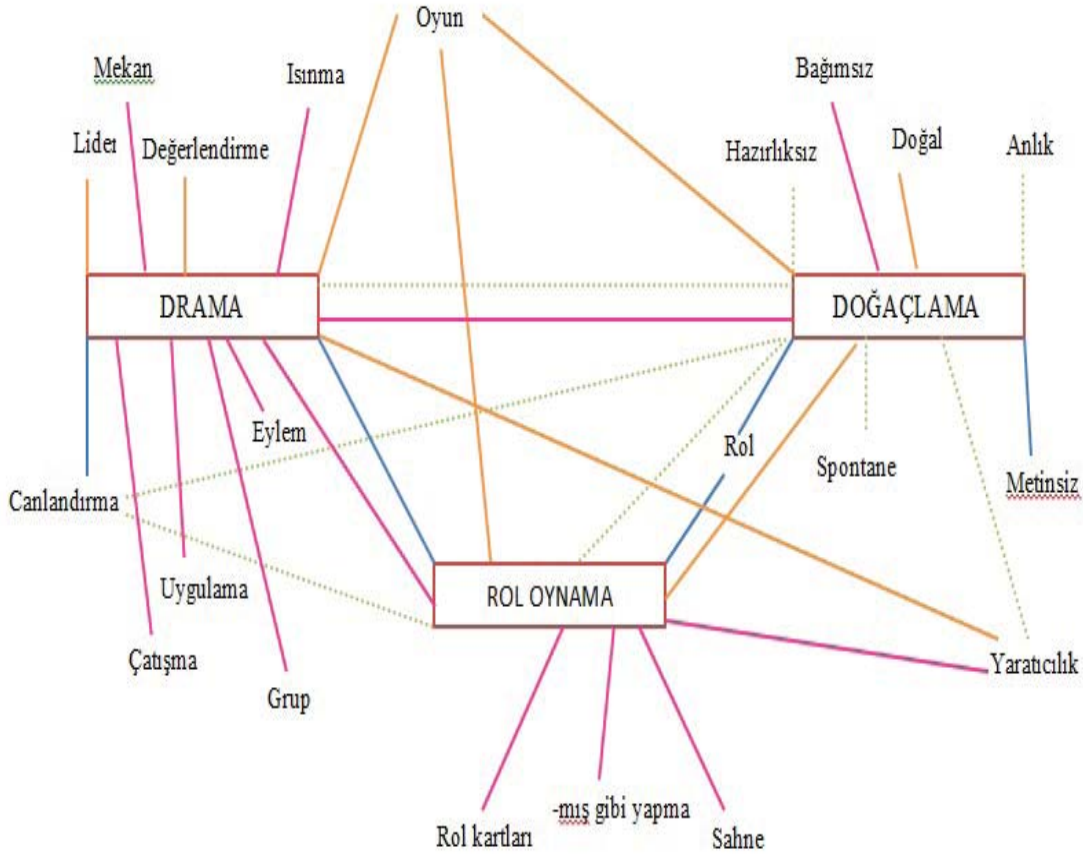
Oyun

Mekan

Isınma

Bağımsız

Lider

Değerlendirme

Hazırlıksız

Doğal

Anlık

DRAMA

DOĞAÇLAMA

Eylem

Rol

Spontane

Metinsiz

Canlandırma

Uygulama

ROL OYNAMA

Çatışma

Grup

Yaratıcılık

Rol kartları

-mış gibi yapma

Sahne